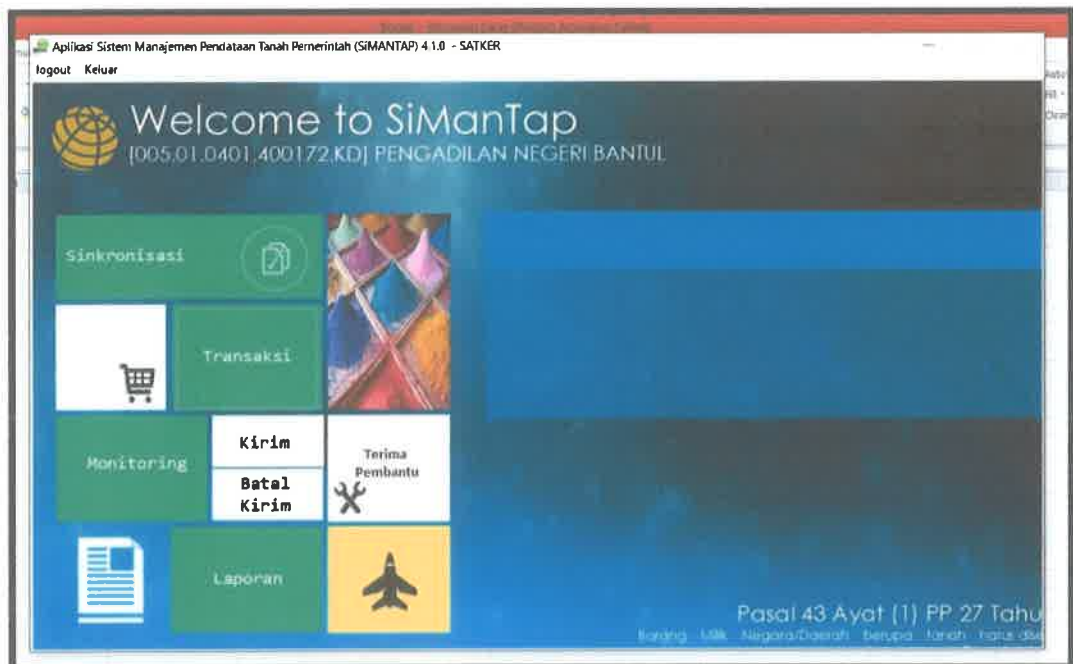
Aplikasi Sistem Manajemen Pendataan Tanah Pemerintah (SIMANTAP) 4.1.0 - SATKER
logout Keluar

Welcome to SiManTap
[005.01.0401.400172.KD] PENGADILAN NEGERI BANTUL

Sinkronisasi

Transaksi

Monitoring

Kirim

Batal Kirim

Terima Pembantu

Laporan

Pasal 43 Ayat (1) PP 27 Tahu
Barang Milik Negara/Daerah berupa tanah harus dis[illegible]